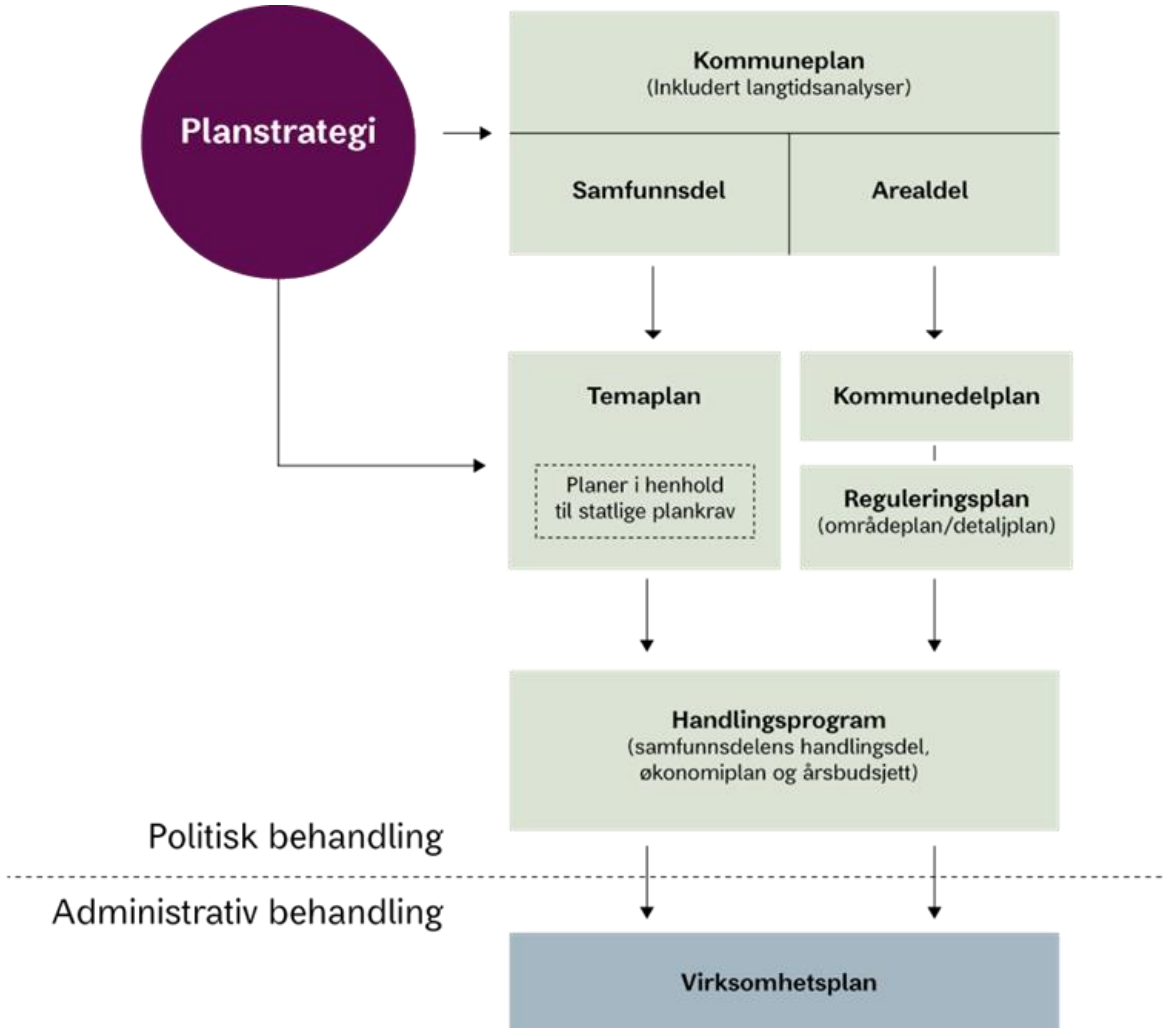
Planstrategi

Kommuneplan
(Inkludert langtidsanalyser)

Samfunnsdel

Arealdel

Temaplan

Planer i henhold til statlige plankrav

Kommunedelplan

Reguleringsplan
(områdeplan/detaljplan)

Handlingsprogram
(samfunnsdelens handlingsdel, økonomiplan og årsbudsjett)

Politisk behandling

Administrativ behandling

Virksomhetsplan